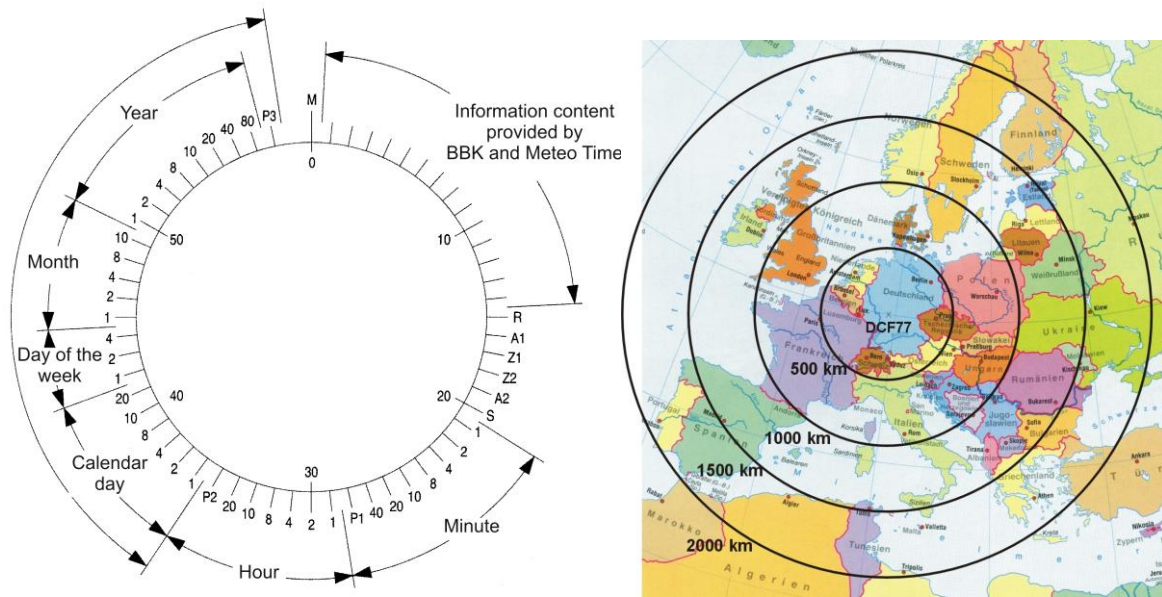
Year

Information content provided by BBK and Meteo Time

M
0
P3
80
40
20
10
8
4
2
1
50
10
8
4
2
1
4
2
1
20
10
8
4
2
1
40
P2
20
10
8
4
2
1
30
P1
40
20
10
8
4
2
1
20
S
A2
Z2
Z1
A1
R
10

Month

Day of the week

Calendar day

Hour

Minute

Finnland
Norwegen
Schweden
Oslo
Stockholm
Helsinki
Estland
Lettland
Riga
Litauen
Wilna
Minsk
Weißrußland
Dänemark
Vereinigtes Königreich
Großbritannien
Irland
Dublin
England
London
Berlin
Deutschland
Polen
Warschau
Paris
Frankreich
Luxemburg
DCF77
Prag
Slowakei
Wien
Budapest
Ungarn
Rumänien
Bukarest
Kiew
Ukraine
Bern
Italien
Rom
Zagreb
Jugoslawien
Bosnien
Sofia
Bulgarien
Skopje
Tirana
Albanien
Griechenland
Athen
Monaco
Korsika
Sardinien
Spanien
Madrid
Portugal
Marokko
Algier
Algerien
Tunesien
Tripolis
Valletta
Ankara
Türkei
Nikosia
Zypern
500 km
1000 km
1500 km
2000 km